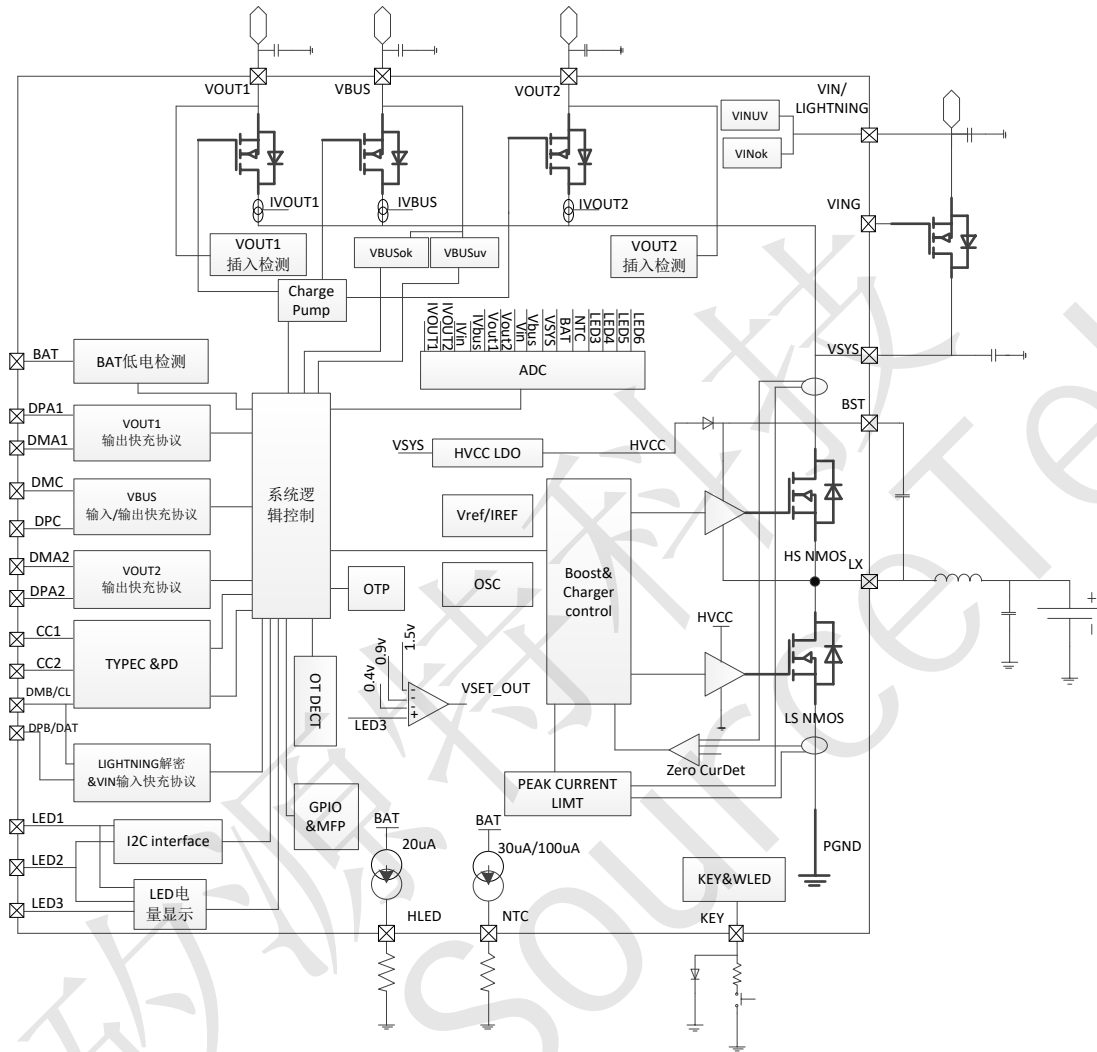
VOUT1
VBUS
VOUT2
VIN/ LIGHTNING
VINUV
VINok
IVOUT1
IVBUS
IVOUT2
VING
VOUT1 插入检测
VBUSok
VBUSuv
VOUT2 插入检测
Charge Pump
IVOUT1
IVOUT2
IVin
IVbus
Vout2
Vout1
Vin
Vbus
VSYS
BAT
NTC
LED3
LED4
LED5
LED6
VSYS
BAT
BAT低电检测
ADC
BST
DPA1
VOUT1 输出快充协议
DMA1
VSYS
HVCC LDO
HVCC
DMC
VBUS 输入/输出快充协议
DPC
系统逻辑控制
Vref/IREF
DMA2
VOUT2 输出快充协议
DPA2
OTP
OSC
Boost& Charger control
HS NMOS
LX
CC1
CC2
TYPEC &PD
0.4v
0.9v
1.5v
HVCC
DMB/CL
OT DECT
VSET_OUT
LED3
LS NMOS
DPB/DAT
LIGHTNING解密 &VIN输入快充协议
Zero CurDet
PEAK CURRENT LIMT
GPIO &MFP
LED1
I2C interface
BAT
20uA
BAT
30uA/100uA
PGND
LED2
LED3
LED电量显示
KEY&WLED
HLED
NTC
KEY